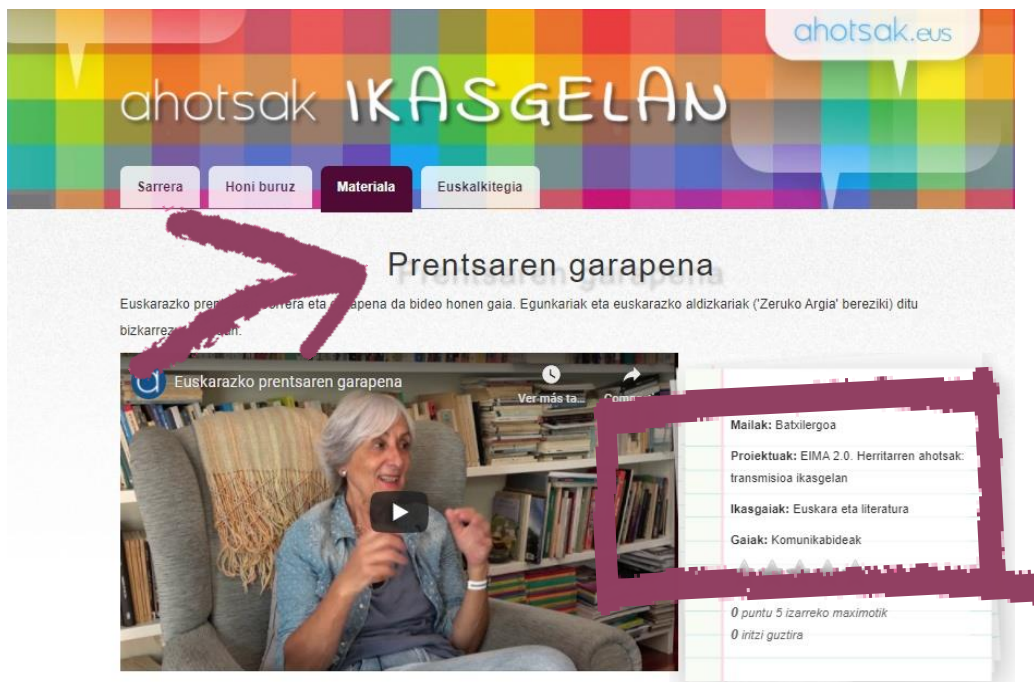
ahotsak.eus

ahotsak IKASGELAN

Sarrera | Honi buruz | Materiala | Euskalkitegia

Prentsaren garapena

Euskarazko pren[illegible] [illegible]rrera eta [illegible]apena da bideo honen gaia. Egunkariak eta euskarazko aldizkariak ('Zeruko Argia' bereziki) ditu bizkarrez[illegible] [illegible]an.

Euskarazko prentsaren garapena

Ver más ta...

Com...

Mailak: Batxilergoa

Proiektuak: EIMA 2.0. Herritarren ahotsak: transmisioa ikasgelan

Ikasgaiak: Euskara eta literatura

Gaiak: Komunikabideak

0 puntu 5 izarreko maximotik

0 iritzi guztira